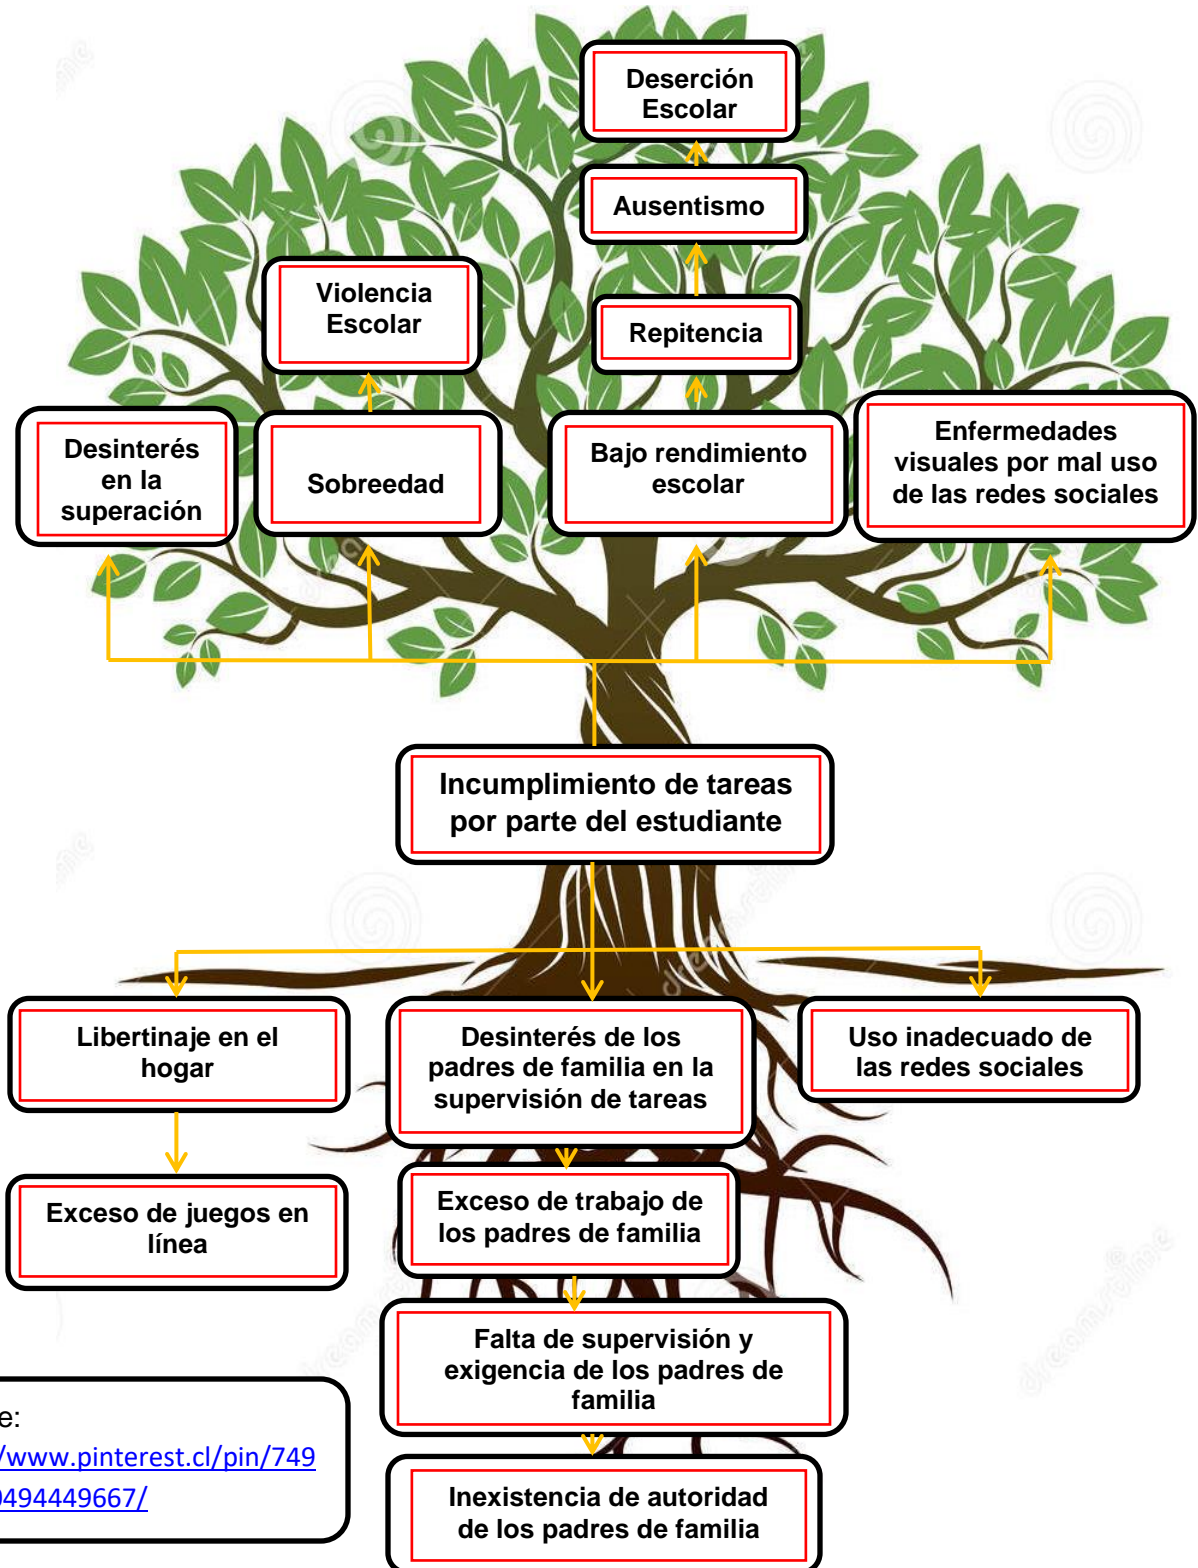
Deserción Escolar

Ausentismo

Violencia Escolar

Repitencia

Desinterés en la superación

Sobreedad

Bajo rendimiento escolar

Enfermedades visuales por mal uso de las redes sociales

Incumplimiento de tareas por parte del estudiante

Libertinaje en el hogar

Desinterés de los padres de familia en la supervisión de tareas

Uso inadecuado de las redes sociales

Exceso de juegos en línea

Exceso de trabajo de los padres de familia

Falta de supervisión y exigencia de los padres de familia

Inexistencia de autoridad de los padres de familia

e:
/www.pinterest.cl/pin/749
494449667/